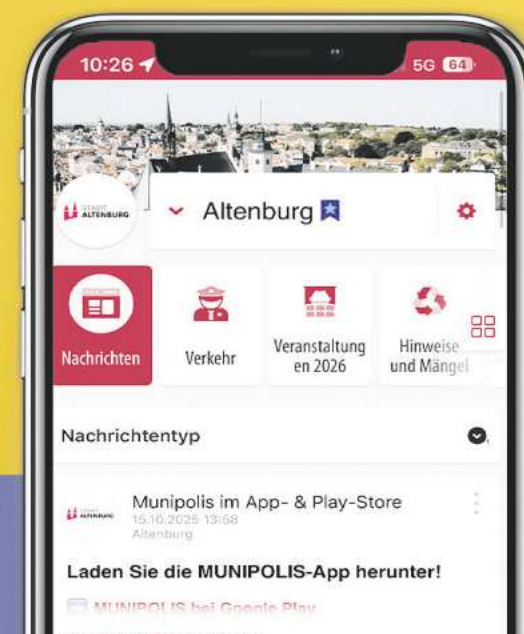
10:26
5G 64

STADT ALTENBURG

Altenburg

Nachrichten

Verkehr

Veranstaltungen 2026

Hinweise und Mängel

Nachrichtentyp

STADT ALTENBURG

Munipolis im App- & Play-Store
15.10.2025 13:58
Altenburg

Laden Sie die MUNIPOLIS-App herunter!

MUNIPOLIS bei Google Play